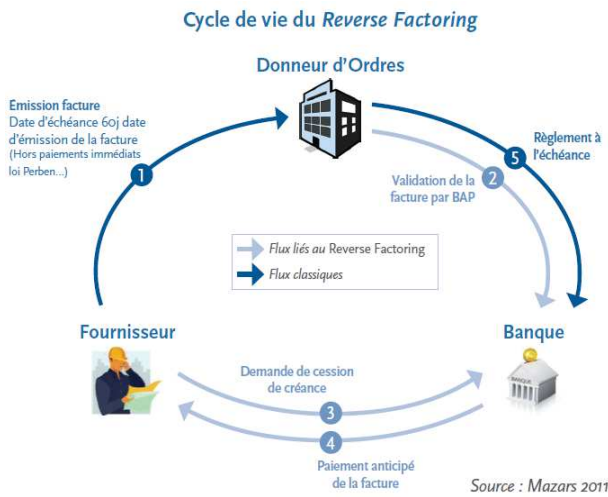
Cycle de vie du *Reverse Factoring*

Donneur d'Ordres

Emission facture
Date d'échéance 60j date d'émission de la facture
(Hors paiements immédiats loi Perben...)

1

Règlement à l'échéance

5

Validation de la facture par BAP

2

Flux liés au Reverse Factoring

Flux classiques

Fournisseur

Banque

BANQUE

Demande de cession de créance

3

4

Paiement anticipé de la facture

Source : Mazars 2011